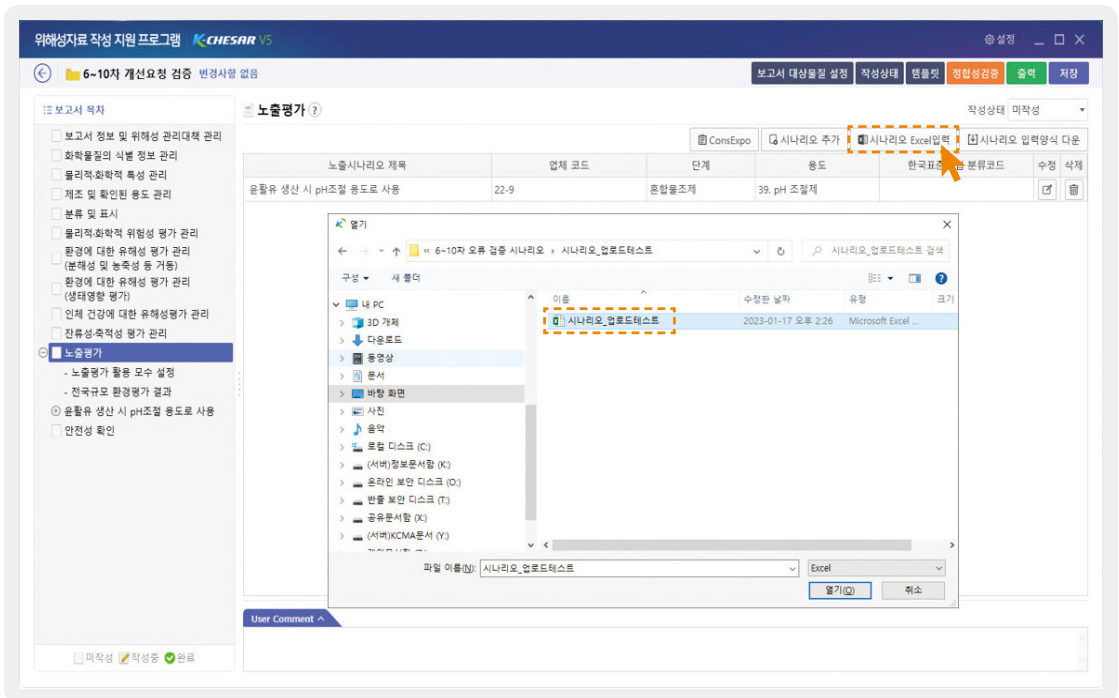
위해성자료 작성 지원 프로그램 K CHESAR V5

설정

6~10차 개선요청 검증 변경사항 없음

보고서 대상물질 설정 | 작성상태 | 템플릿 | 정합성검증 | 출력 | 저장

보고서 목차
보고서 정보 및 위해성 관리대책 관리
화학물질의 식별 정보 관리
물리적·화학적 특성 관리
제조 및 확인된 용도 관리
분류 및 표시
물리적·화학적 위험성 평가 관리
환경에 대한 유해성 평가 관리 (분해성 및 농축성 등 거동)
환경에 대한 유해성 평가 관리 (생태영향 평가)
인체 건강에 대한 유해성평가 관리
잔류성·축적성 평가 관리
노출평가
- 노출평가 활용 모수 설정
- 전국규모 환경평가 결과
윤활유 생산 시 pH조절 용도로 사용
안전성 확인

미작성 작성중 완료

노출평가

작성상태 미작성

ConsExpo | 시나리오 추가 | 시나리오 Excel입력 | 시나리오 입력양식 다운

| 노출시나리오 제목 | 업체 코드 | 단계 | 용도 | 한국표준 분류코드 | 수정 | 삭제 |
|---|---|---|---|---|---|---|
| 윤활유 생산 시 pH조절 용도로 사용 | 22-9 | 혼합물조제 | 39. pH 조절제 | | | |

열기

« 6~10차 오류 검증 시나리오 › 시나리오_업로드테스트

시나리오_업로드테스트 검색

구성 ▾ 새 폴더

내 PC
3D 개체
다운로드
동영상
문서
바탕 화면
사진
음악
로컬 디스크 (C:)
(서버)정보문서함 (K:)
온라인 보안 디스크 (O:)
반출 보안 디스크 (T:)
공유문서함 (X:)
(서버)KCMA문서 (Y:)

| 이름 | 수정한 날짜 | 유형 | 크기 |
|---|---|---|---|
| 시나리오_업로드테스트 | 2023-01-17 오후 2:26 | Microsoft Excel ... | |

파일 이름(N): 시나리오_업로드테스트

Excel

열기(O) | 취소

User Comment ^